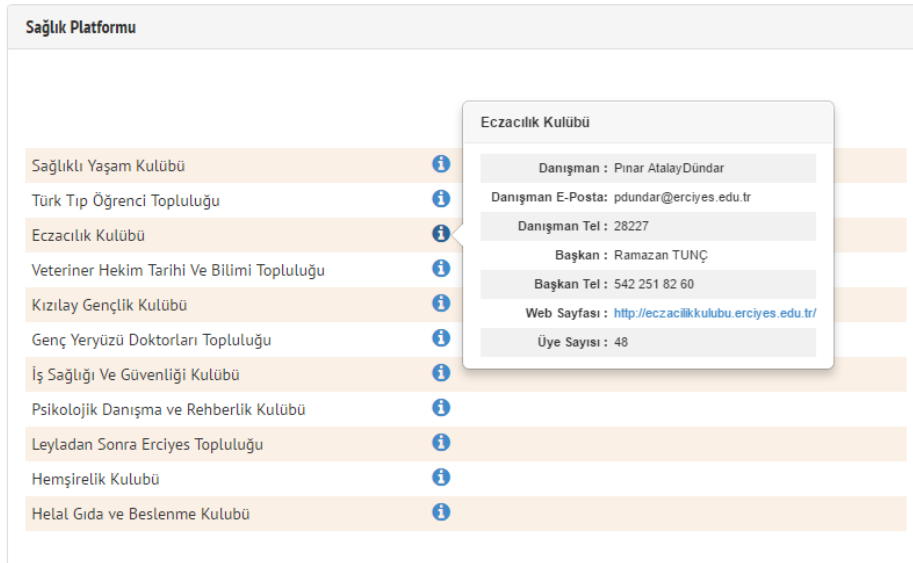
Sağlık Platformu

Sağlıklı Yaşam Kulübü
Türk Tıp Öğrenci Topluluğu
Eczacılık Kulübü
Veteriner Hekim Tarihi Ve Bilimi Topluluğu
Kızılay Gençlik Kulübü
Genç Yeryüzü Doktorları Topluluğu
İş Sağlığı Ve Güvenliği Kulübü
Psikolojik Danışma ve Rehberlik Kulübü
Leyladan Sonra Erciyes Topluluğu
Hemşirelik Kulubü
Helal Gıda ve Beslenme Kulubü

Eczacılık Kulübü

| | |
|---|---|
| Danışman : | Pınar AtalayDündar |
| Danışman E-Posta: | pdundar@erciyes.edu.tr |
| Danışman Tel : | 28227 |
| Başkan : | Ramazan TUNÇ |
| Başkan Tel : | 542 251 82 60 |
| Web Sayfası : | http://eczacilikkulubu.erciyes.edu.tr/ |
| Üye Sayısı : | 48 |